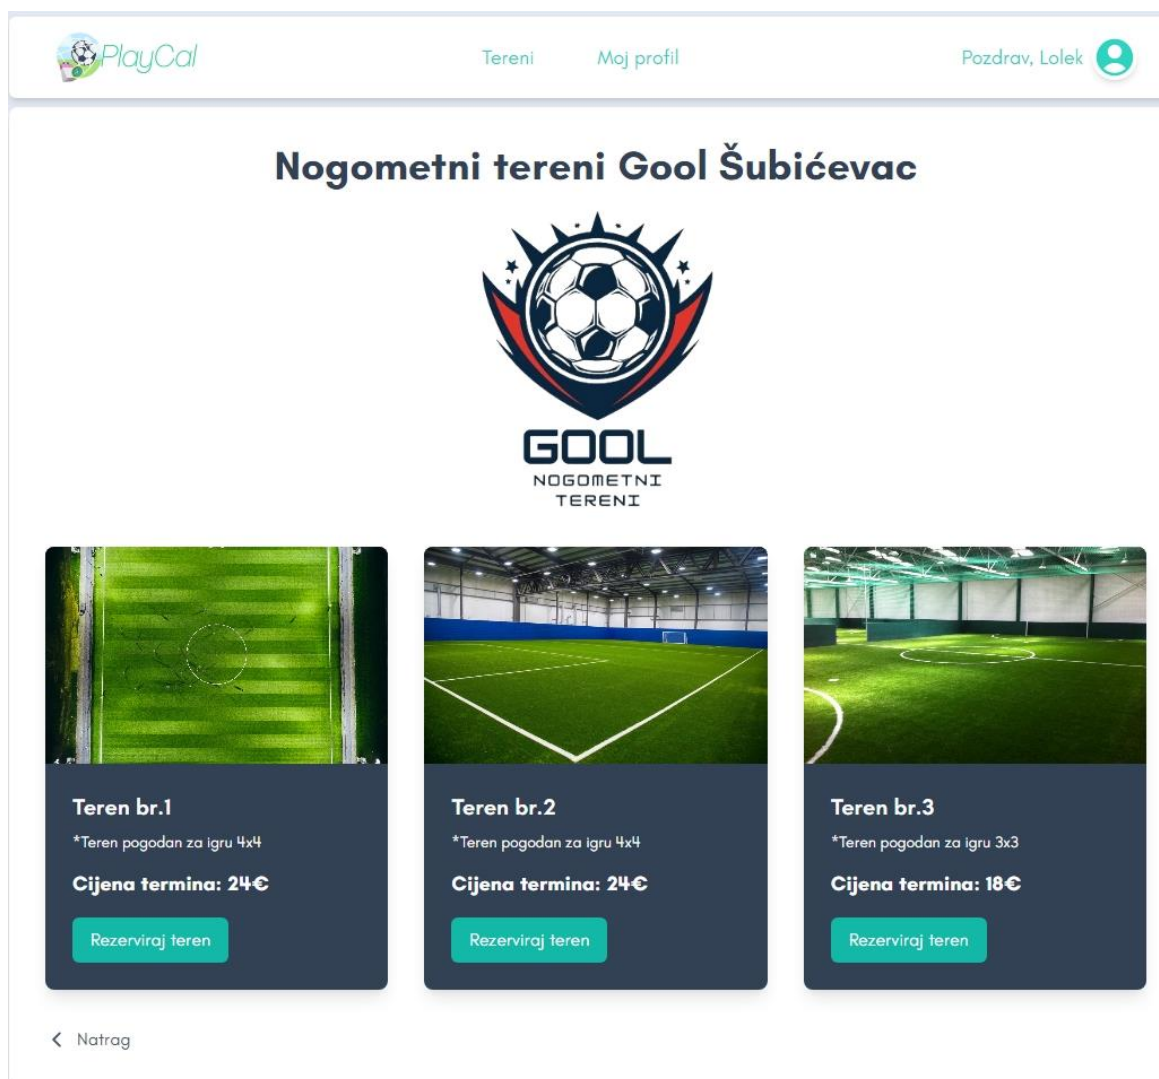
PlayCal

Tereni Moj profil

Pozdrav, Lolek

Nogometni tereni Gool Šubićevac

GOOL
NOGOMETNI
TERENI

Teren br.1
*Teren pogodan za igru 4x4
Cijena termina: 24€
Rezerviraj teren

Teren br.2
*Teren pogodan za igru 4x4
Cijena termina: 24€
Rezerviraj teren

Teren br.3
*Teren pogodan za igru 3x3
Cijena termina: 18€
Rezerviraj teren

< Natrag